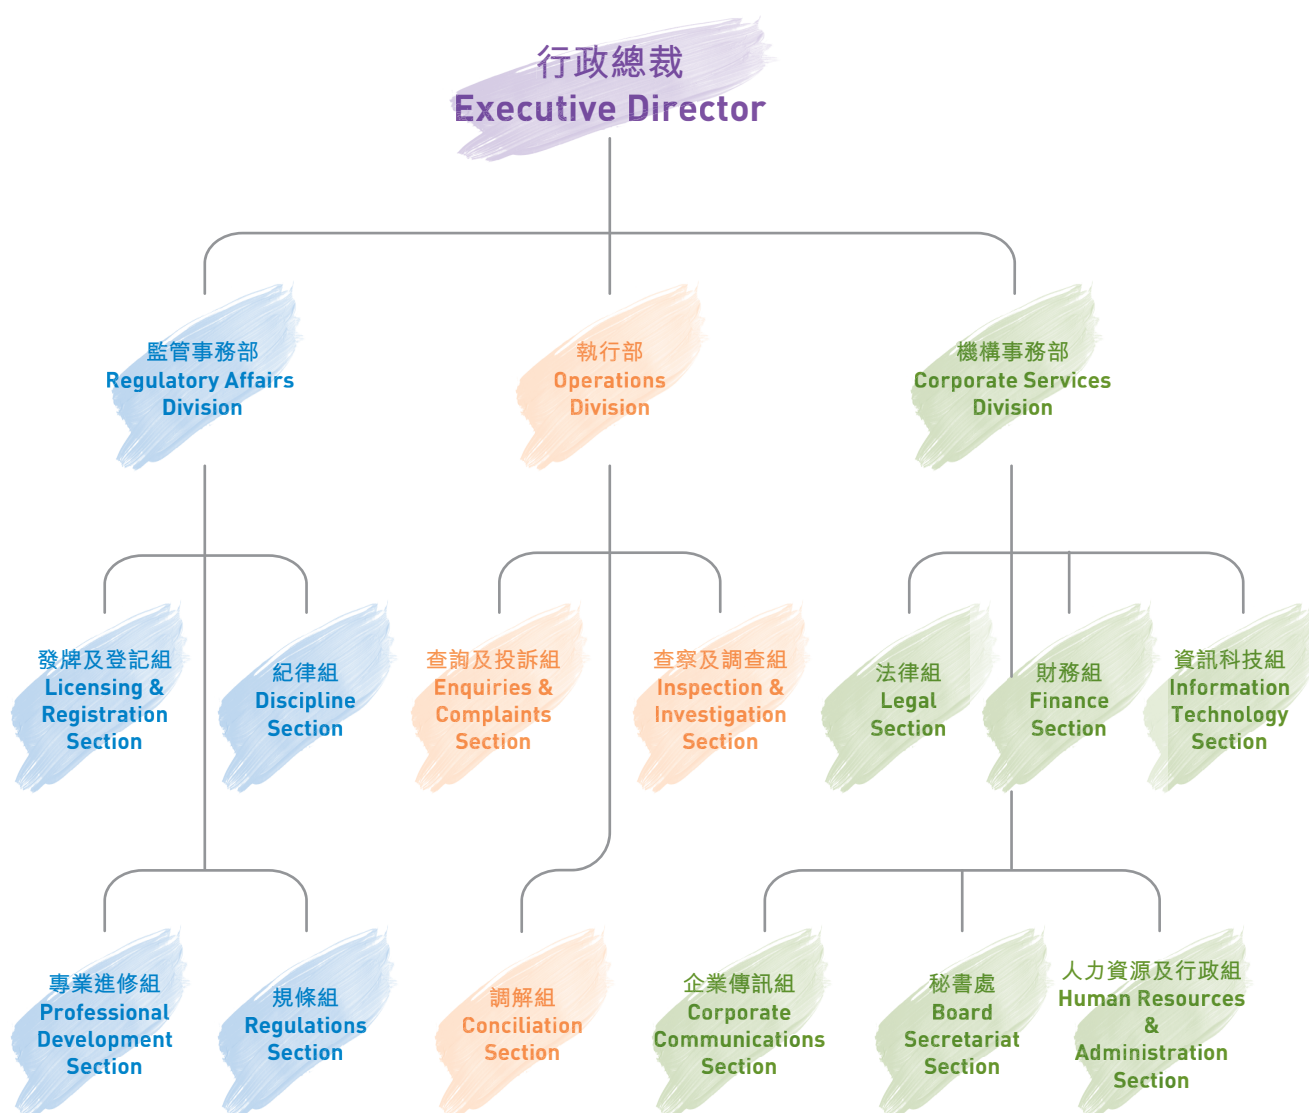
行政總裁
Executive Director

監管事務部
Regulatory Affairs Division

執行部
Operations Division

機構事務部
Corporate Services Division

發牌及登記組
Licensing & Registration Section

紀律組
Discipline Section

查詢及投訴組
Enquiries & Complaints Section

查察及調查組
Inspection & Investigation Section

法律組
Legal Section

財務組
Finance Section

資訊科技組
Information Technology Section

專業進修組
Professional Development Section

規條組
Regulations Section

調解組
Conciliation Section

企業傳訊組
Corporate Communications Section

秘書處
Board Secretariat Section

人力資源及行政組
Human Resources & Administration Section